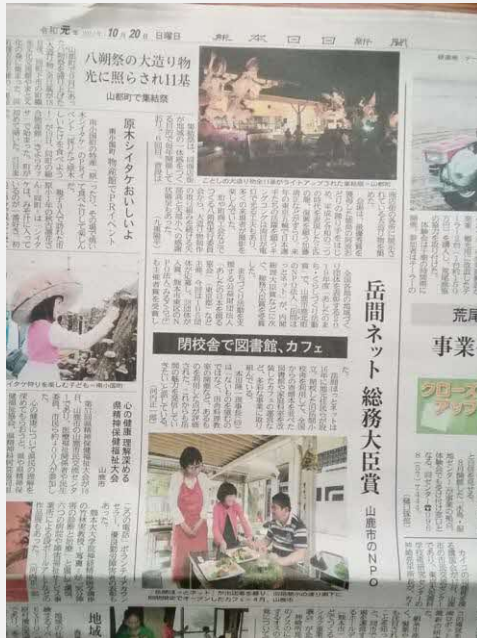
令和元年10月20日 日曜日 熊本日日新聞

八朔祭の大造り物
光に照らされ11基

山都町で竜結祭

原木シイタケおいしいよ

南小国町 物産館でPRイベント

閉校舎で図書館、カフェ

岳間ネット 総務大臣賞

山鹿市のNPO

心の健康 理解深める

県精神保健福祉大会

山鹿市

荒尾

事業

クローズアップ

地域